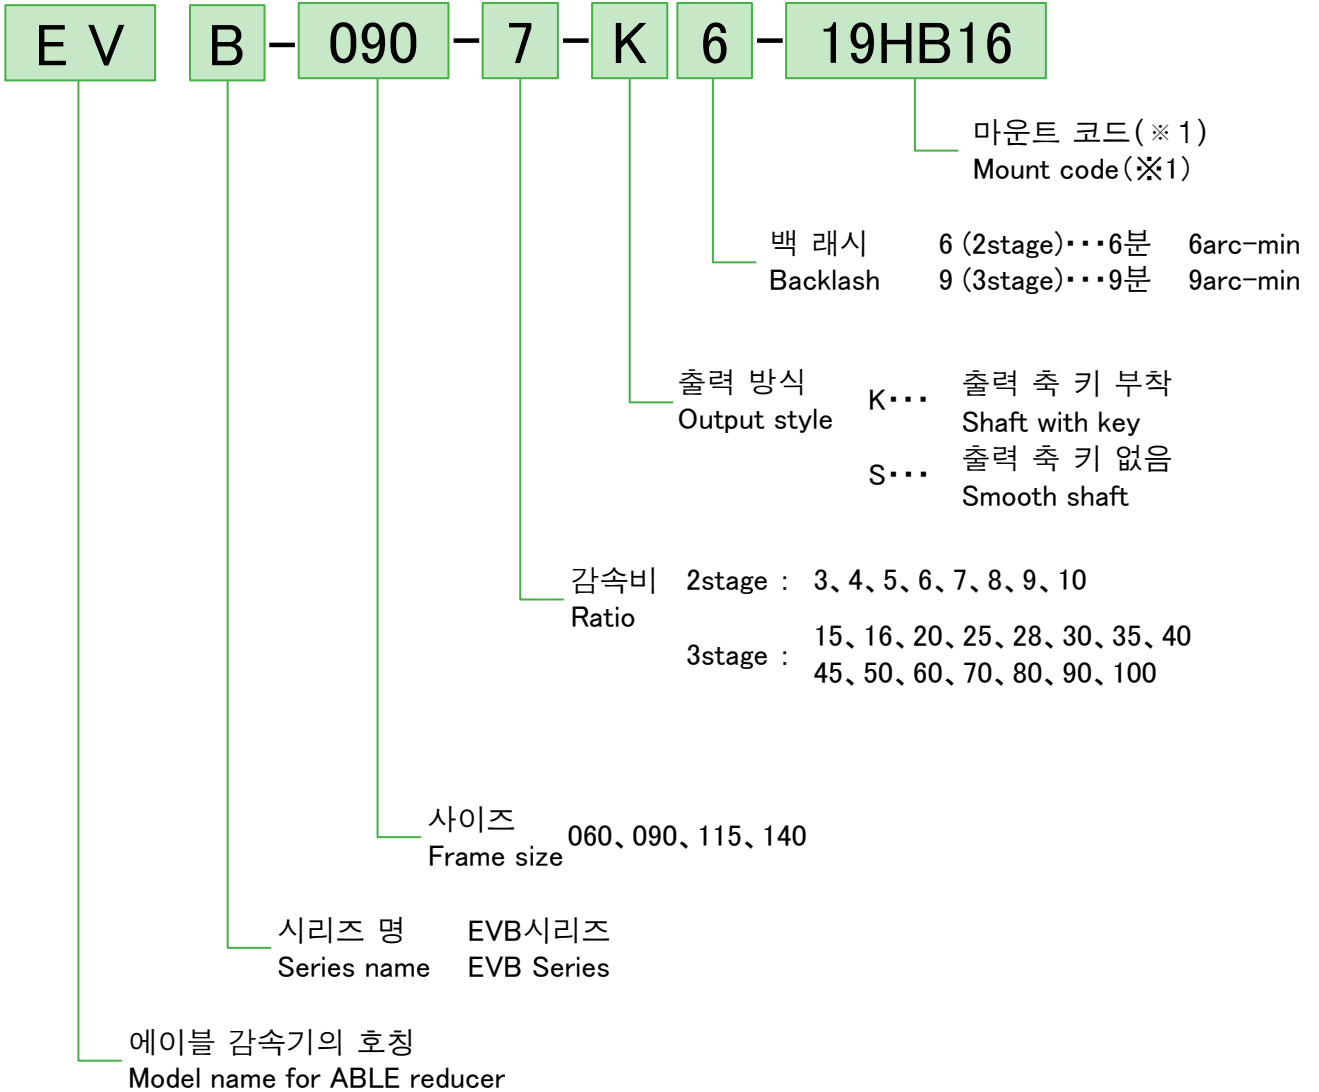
EV B - 090 - 7 - K 6 - 19HB16

마운트 코드(※1)
Mount code(※1)

백 래시 6 (2stage)・・・6분 6arc-min
Backlash 9 (3stage)・・・9분 9arc-min

출력 방식
Output style

K・・・ 출력 축 키 부착
Shaft with key

S・・・ 출력 축 키 없음
Smooth shaft

감속비
Ratio

2stage : 3、4、5、6、7、8、9、10

3stage : 15、16、20、25、28、30、35、40
45、50、60、70、80、90、100

사이즈
Frame size 060、090、115、140

시리즈 명 EVB시리즈
Series name EVB Series

에이블 감속기의 호칭
Model name for ABLE reducer